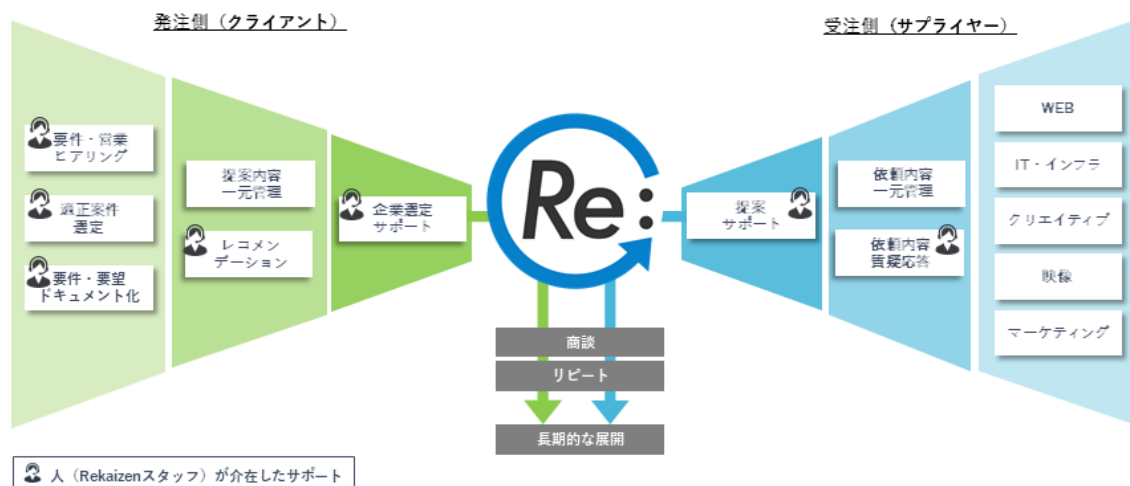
発注側（クライアント）

受注側（サプライヤー）

要件・営業ヒアリング

適正案件選定

要件・要望ドキュメント化

提案内容一元管理

レコメンデーション

企業選定サポート

Re:

提案サポート

依頼内容一元管理

依頼内容質疑応答

WEB

IT・インフラ

クリエイティブ

映像

マーケティング

商談

リピート

長期的な展開

人（Rekaizenスタッフ）が介在したサポート